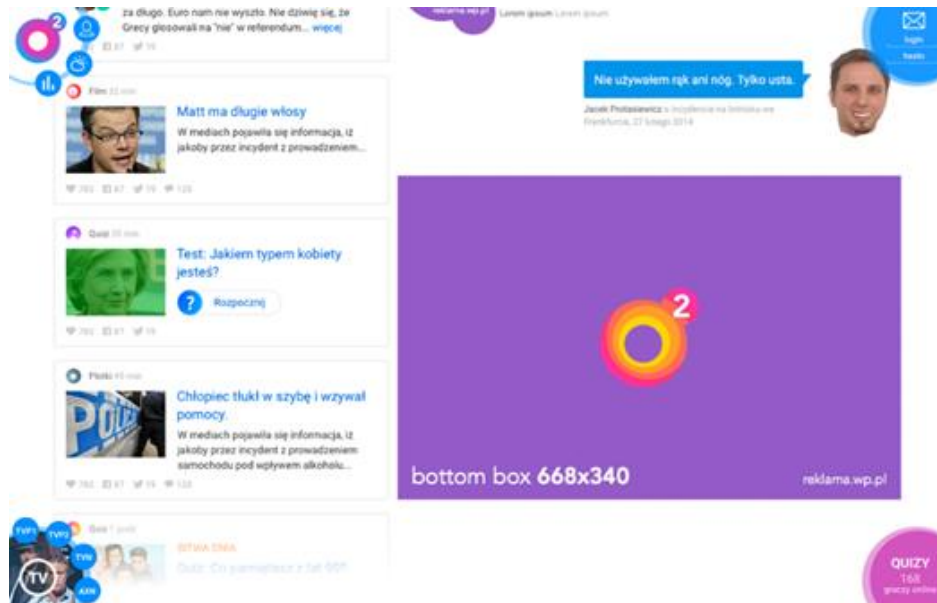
2

za długo. Euro nam nie wyszło. Nie dziwię się, że Grecy głosowali na "nie" w referendum... więcej

reklama.wp.pl

Lorem ipsum Lorem ipsum

login

hasło

Nie używałem rąk ani nóg. Tylko usta.

Jacek Protasiewicz o incydencie na lotnisku we Frankfurcie, 27 lutego 2014

Film 32 min

Matt ma długie włosy

W mediach pojawiła się informacja, iż jakoby przez incydent z prowadzeniem...

783 87 19 125

Quiz 35 min

Test: Jakiem typem kobiety jesteś?

Rozpocznij

783 87 19

Plotki 45 min

Chłopiec tłukł w szybę i wzywał pomocy.

W mediach pojawiła się informacja, iż jakoby przez incydent z prowadzeniem samochodu pod wpływem alkoholu...

783 87 19 125

2

bottom box 668x340

reklama.wp.pl

Quiz 1 godz.

BITWA EMA

Quiz: Co pamiętasz z lat 90?

TVP1

TVP2

TVN

AXN

TV

QUIZY

168

graczy online